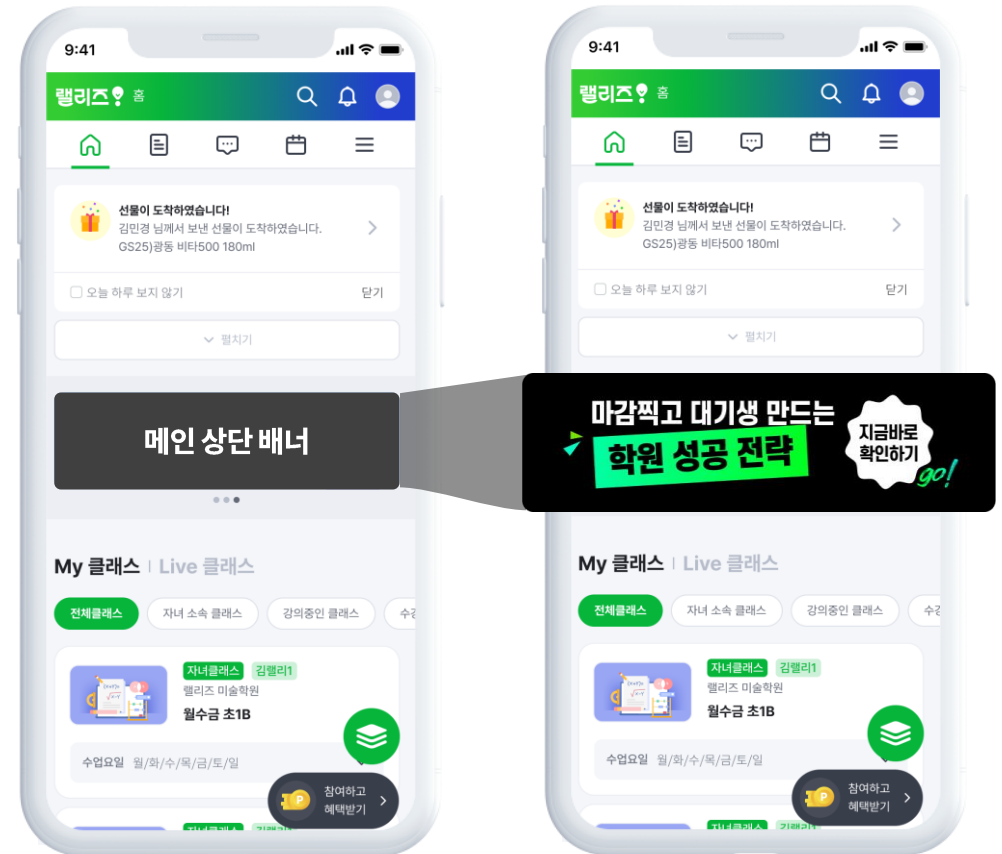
9:41

랠리즈 홈

선물이 도착하였습니다!
김민경 님께서 보낸 선물이 도착하였습니다.
GS25)광동 비타500 180ml

오늘 하루 보지 않기
닫기

펼치기

메인 상단 배너

My 클래스 | Live 클래스

전체클래스
자녀 소속 클래스
강의중인 클래스
수강

자녀클래스 김랠리1
랠리즈 미술학원
월수금 초1B

수업요일 월/화/수/목/금/토/일

참여하고 혜택받기

자녀클래스 김랠리1

9:41

랠리즈 홈

선물이 도착하였습니다!
김민경 님께서 보낸 선물이 도착하였습니다.
GS25)광동 비타500 180ml

오늘 하루 보지 않기
닫기

펼치기

마감찍고 대기생 만드는
학원 성공 전략
지금바로 확인하기
go!

My 클래스 | Live 클래스

전체클래스
자녀 소속 클래스
강의중인 클래스
수강

자녀클래스 김랠리1
랠리즈 미술학원
월수금 초1B

수업요일 월/화/수/목/금/토/일

참여하고 혜택받기

자녀클래스 김랠리1